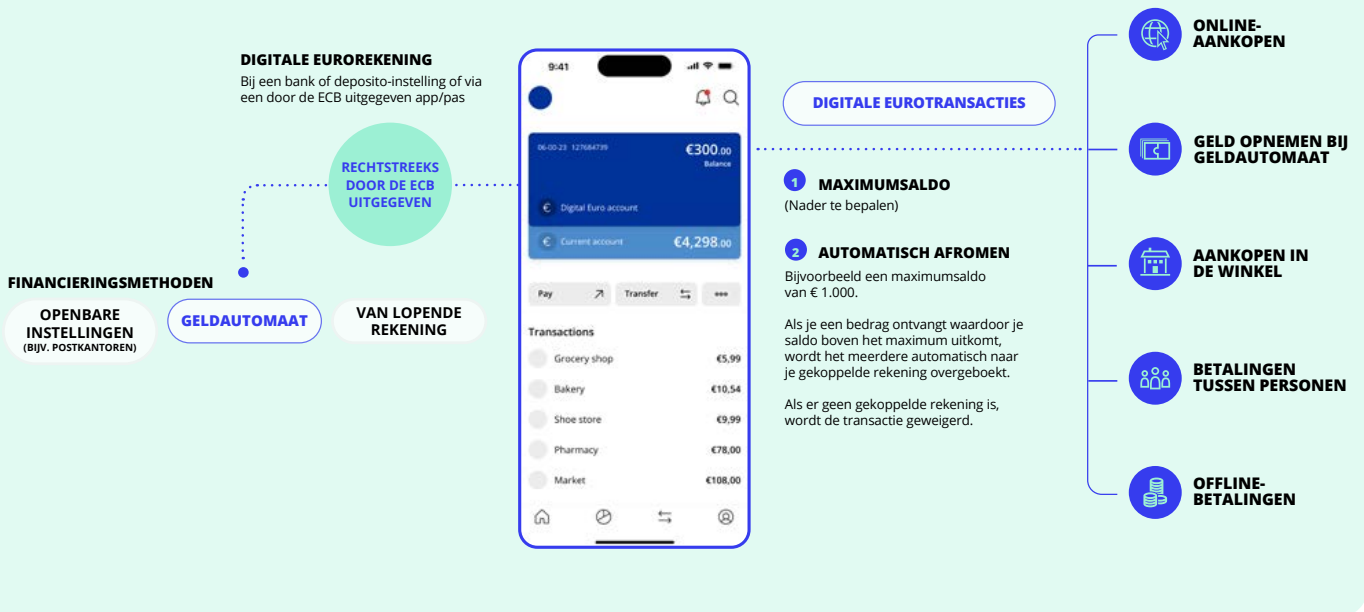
DIGITALE EUROREKENING
Bij een bank of deposito-instelling of via een door de ECB uitgegeven app/pas

RECHTSTREEKS DOOR DE ECB UITGEGEVEN

FINANCIERINGSMETHODEN

OPENBARE INSTELLINGEN
(BIJV. POSTKANTOREN)

GELDAUTOMAAT

VAN LOPENDE REKENING

9:41

06-00-23 127684739
€300.00
Balance
Digital Euro account
Current account
€4,298.00

Pay
Transfer
•••

Transactions

| | |
|---|---|
| Grocery shop | €5,99 |
| Bakery | €10,54 |
| Shoe store | €9,99 |
| Pharmacy | €78,00 |
| Market | €108,00 |

DIGITALE EUROTRANSACTIES

1 MAXIMUMSALDO
(Nader te bepalen)

2 AUTOMATISCH AFROMEN
Bijvoorbeeld een maximumsaldo van € 1.000.

Als je een bedrag ontvangt waardoor je saldo boven het maximum uitkomt, wordt het meerdere automatisch naar je gekoppelde rekening overgeboekt.

Als er geen gekoppelde rekening is, wordt de transactie geweigerd.

ONLINE-AANKOPEN

GELD OPNEMEN BIJ GELDAUTOMAAT

AANKOPEN IN DE WINKEL

BETALINGEN TUSSEN PERSONEN

OFFLINE-BETALINGEN